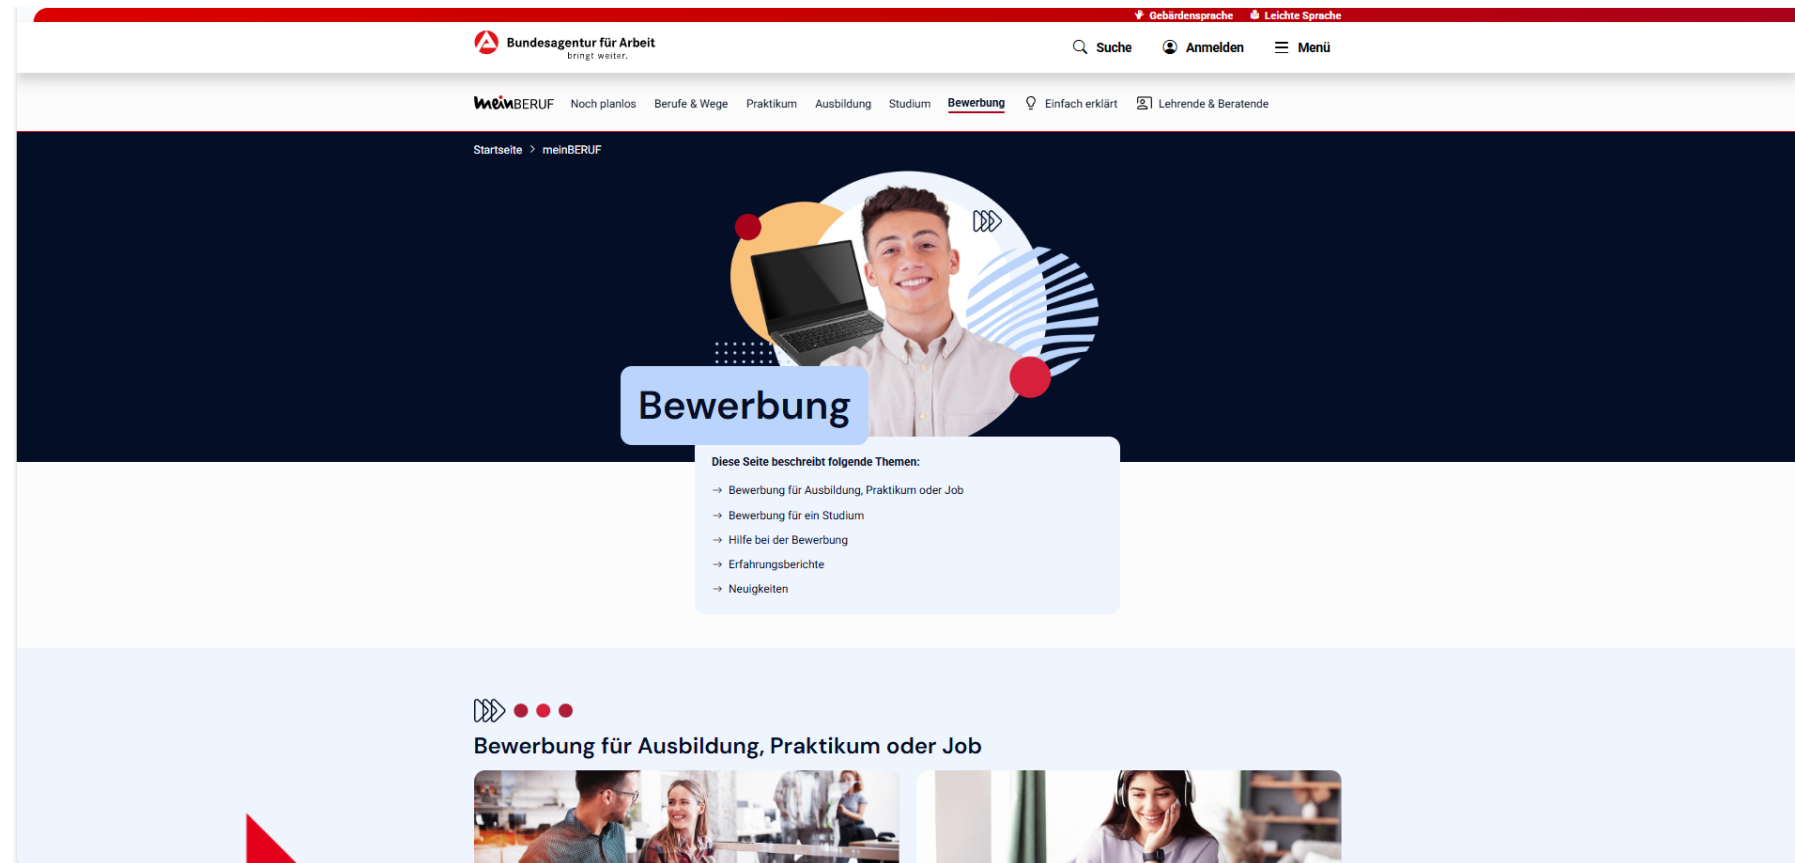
Gebärdensprache Leichte Sprache

Bundesagentur für Arbeit
bringt weiter.

Suche Anmelden Menü

meinBERUF Noch planlos Berufe & Wege Praktikum Ausbildung Studium Bewerbung Einfach erklärt Lehrende & Beratende

Startseite > meinBERUF

Bewerbung

Diese Seite beschreibt folgende Themen:

→ Bewerbung für Ausbildung, Praktikum oder Job
→ Bewerbung für ein Studium
→ Hilfe bei der Bewerbung
→ Erfahrungsberichte
→ Neuigkeiten

Bewerbung für Ausbildung, Praktikum oder Job